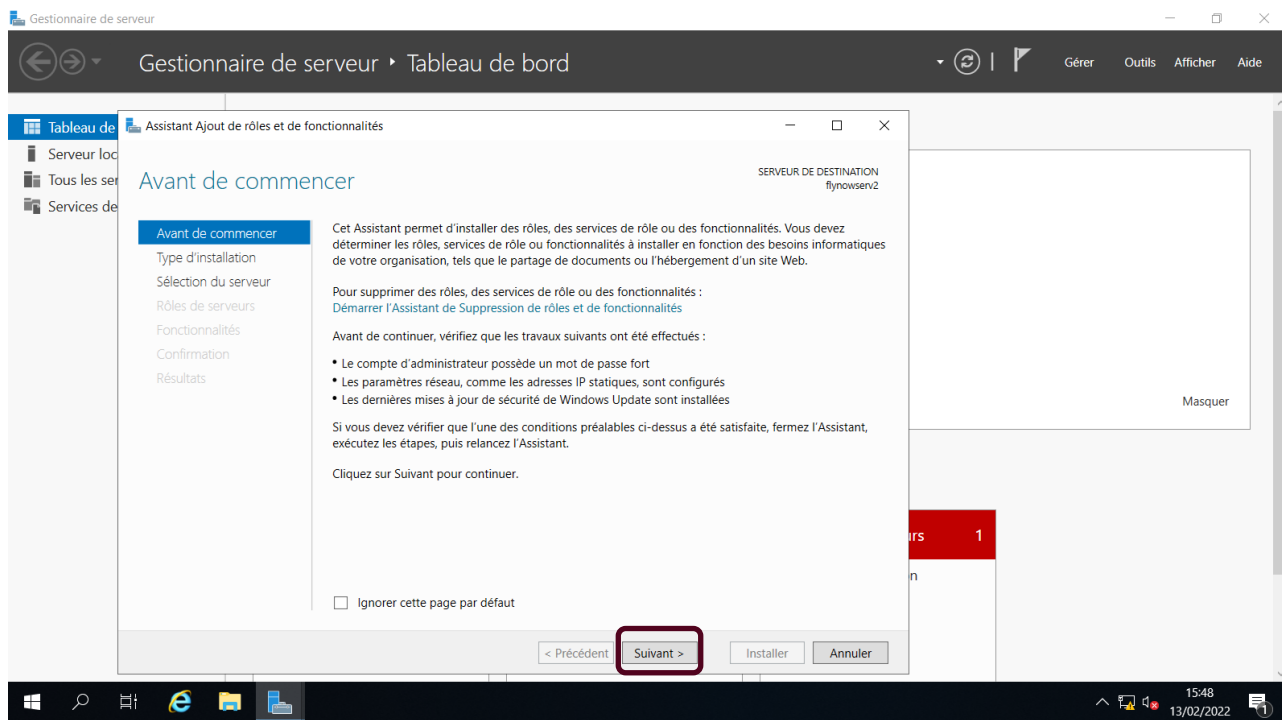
Gestionnaire de serveur

Gestionnaire de serveur • Tableau de bord

Gérer Outils Afficher Aide

Tableau de
Serveur loc
Tous les ser
Services de

Assistant Ajout de rôles et de fonctionnalités

Avant de commencer

SERVEUR DE DESTINATION
flynowserv2

Avant de commencer
Type d'installation
Sélection du serveur
Rôles de serveurs
Fonctionnalités
Confirmation
Résultats

Cet Assistant permet d'installer des rôles, des services de rôle ou des fonctionnalités. Vous devez déterminer les rôles, services de rôle ou fonctionnalités à installer en fonction des besoins informatiques de votre organisation, tels que le partage de documents ou l'hébergement d'un site Web.

Pour supprimer des rôles, des services de rôle ou des fonctionnalités :
Démarrer l'Assistant de Suppression de rôles et de fonctionnalités

Avant de continuer, vérifiez que les travaux suivants ont été effectués :

• Le compte d'administrateur possède un mot de passe fort
• Les paramètres réseau, comme les adresses IP statiques, sont configurés
• Les dernières mises à jour de sécurité de Windows Update sont installées

Si vous devez vérifier que l'une des conditions préalables ci-dessus a été satisfaite, fermez l'Assistant, exécutez les étapes, puis relancez l'Assistant.

Cliquez sur Suivant pour continuer.

Ignorer cette page par défaut

< Précédent Suivant > Installer Annuler

Masquer

rs 1
n

15:48
13/02/2022